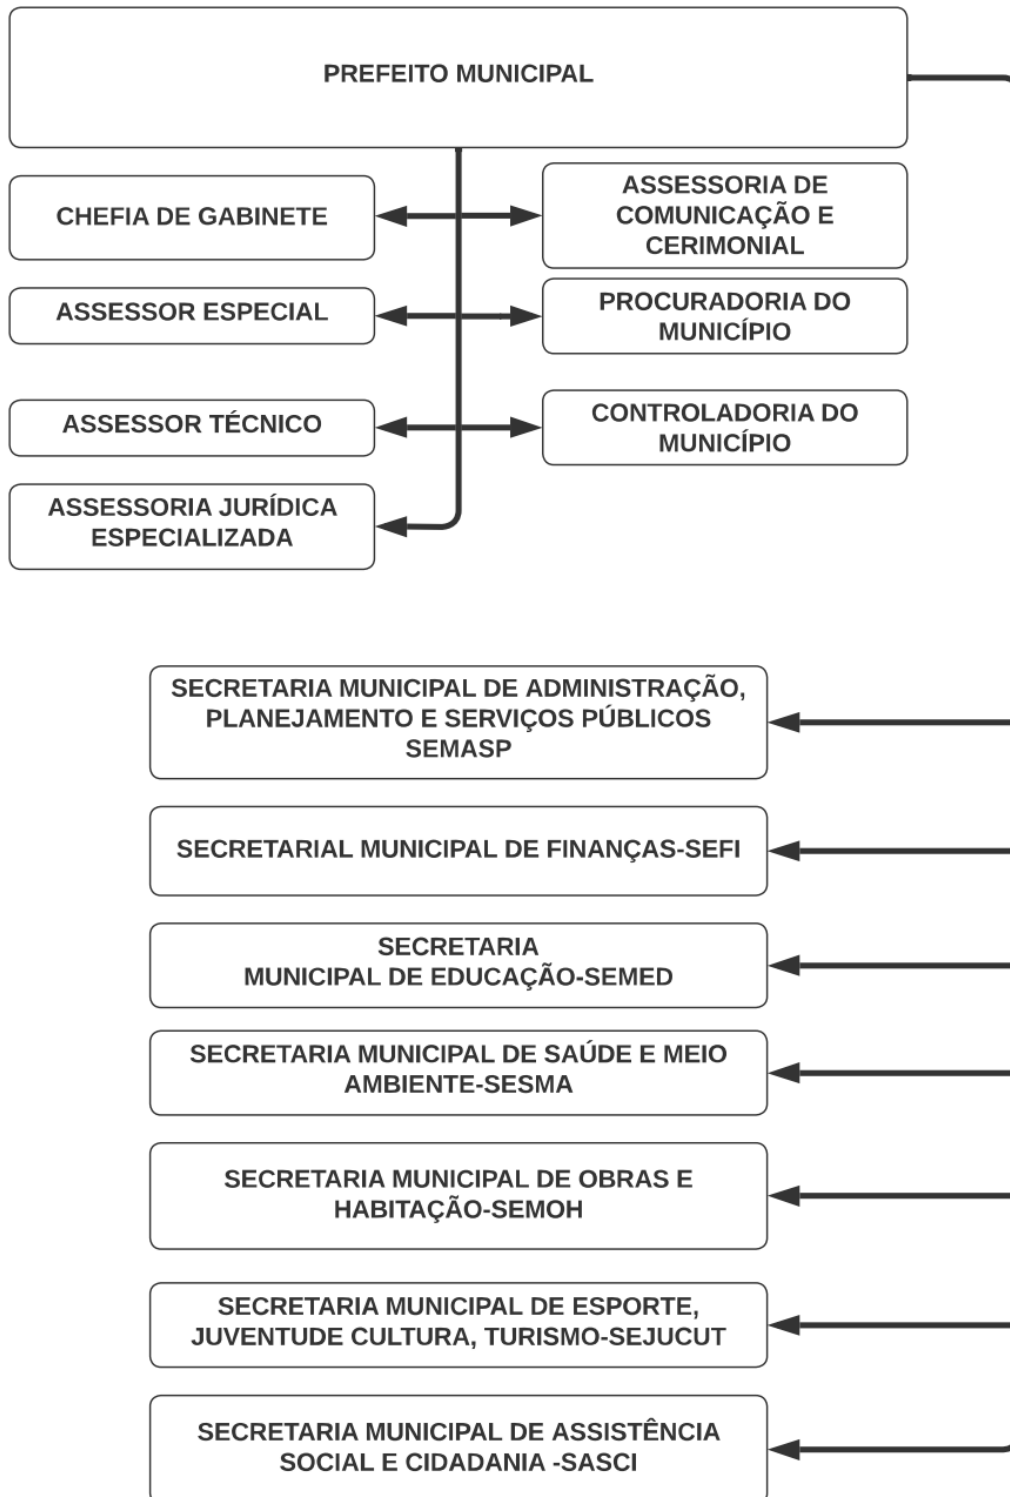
PREFEITO MUNICIPAL

CHEFIA DE GABINETE

ASSESSORIA DE COMUNICAÇÃO E CERIMONIAL

ASSESSOR ESPECIAL

PROCURADORIA DO MUNICÍPIO

ASSESSOR TÉCNICO

CONTROLADORIA DO MUNICÍPIO

ASSESSORIA JURÍDICA ESPECIALIZADA

SECRETARIA MUNICIPAL DE ADMINISTRAÇÃO, PLANEJAMENTO E SERVIÇOS PÚBLICOS SEMASP

SECRETARIAL MUNICIPAL DE FINANÇAS-SEFI

SECRETARIA MUNICIPAL DE EDUCAÇÃO-SEMED

SECRETARIA MUNICIPAL DE SAÚDE E MEIO AMBIENTE-SESMA

SECRETARIA MUNICIPAL DE OBRAS E HABITAÇÃO-SEMOH

SECRETARIA MUNICIPAL DE ESPORTE, JUVENTUDE CULTURA, TURISMO-SEJUCUT

SECRETARIA MUNICIPAL DE ASSISTÊNCIA SOCIAL E CIDADANIA -SASCI